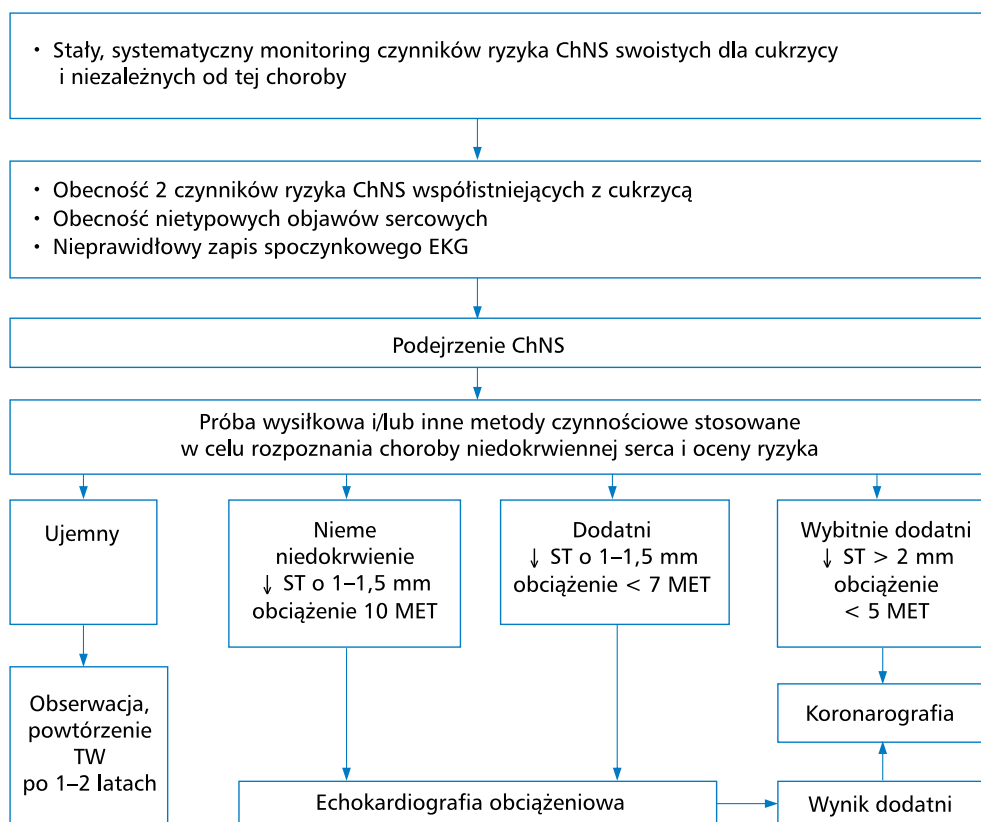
• Stały, systematyczny monitoring czynników ryzyka ChNS swoistych dla cukrzycy i niezależnych od tej choroby

• Obecność 2 czynników ryzyka ChNS współistniejących z cukrzycą
• Obecność nietypowych objawów sercowych
• Nieprawidłowy zapis spoczynkowego EKG

Podejrzenie ChNS

Próba wysiłkowa i/lub inne metody czynnościowe stosowane w celu rozpoznania choroby niedokrwiennej serca i oceny ryzyka

Ujemny

Nieme niedokrwienie ↓ ST o 1–1,5 mm obciążenie 10 MET

Dodatni ↓ ST o 1–1,5 mm obciążenie < 7 MET

Wybitnie dodatni ↓ ST > 2 mm obciążenie < 5 MET

Koronarografia

Obserwacja, powtórzenie TW po 1–2 latach

Echokardiografia obciążeniowa

Wynik dodatni